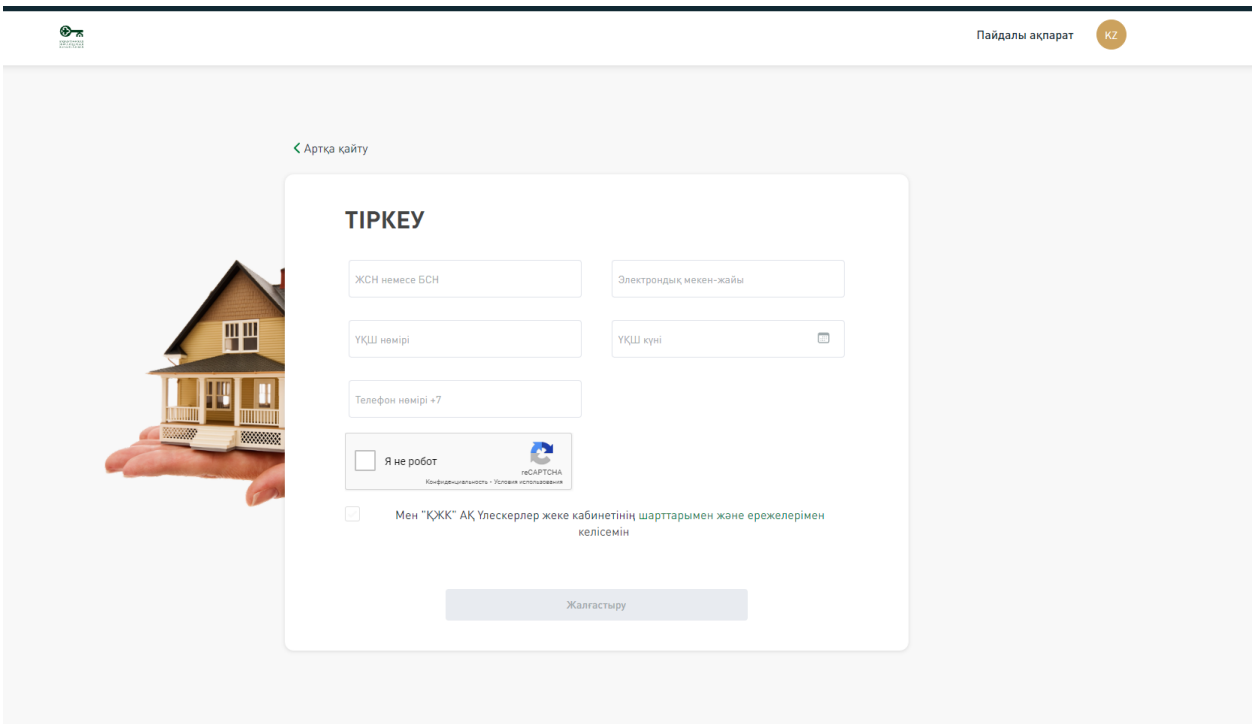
Пайдалы ақпарат KZ

Артқа қайту

ТІРКЕУ

ЖСН немесе БСН

Электрондық мекен-жайы

ҮҚШ нөмірі

ҮҚШ күні

Телефон нөмірі +7

Я не робот

reCAPTCHA
Конфиденциальность - Условия использования

Мен "ҚЖК" АҚ Үлескерлер жеке кабинетінің шарттарымен және ережелерімен келісемін

Жалғастыру